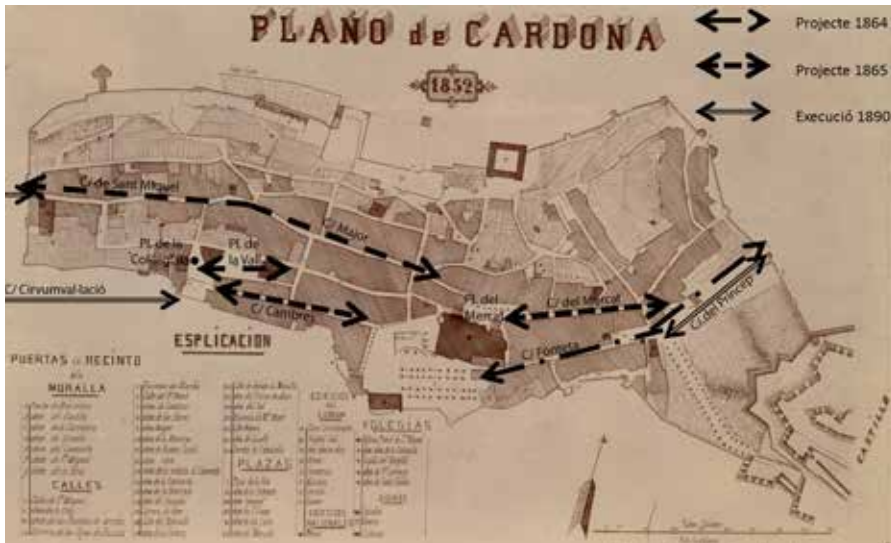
PLANO de CARDONA

1852

Projecte 1864

Projecte 1865

Execució 1890

C/ de Sant Miquel

Pl. de la Coromina

Pl. de la Vall

C/ Major

C/ Cirvumval·lació

C/ Cambres

Pl. del Mercat

C/ del Mercat

C/ del Príncep

C/ Fonteta

ESPLICACION

PUERTAS DEL RECINTO de la MURALLA

CALLES

PLAZAS

IGLESIAS

CASTILLO

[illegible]